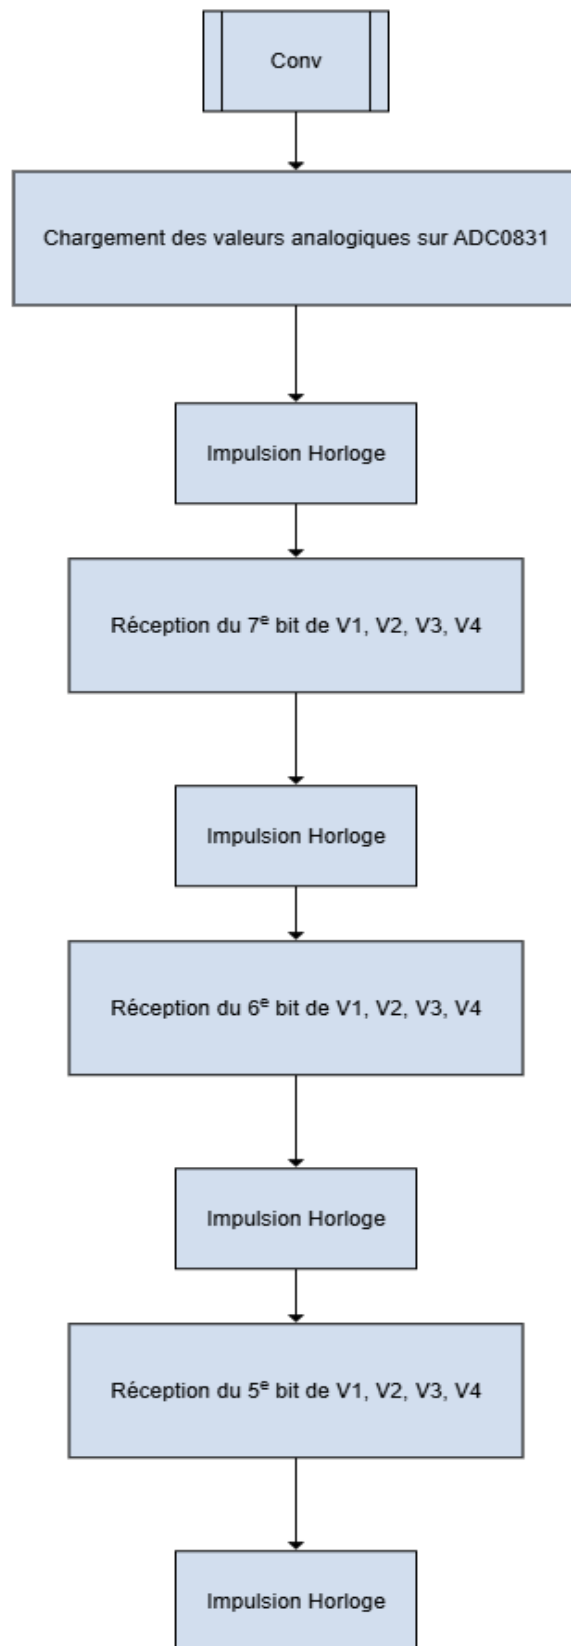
Conv

Chargement des valeurs analogiques sur ADC0831

Impulsion Horloge

Réception du 7$^{e}$ bit de V1, V2, V3, V4

Impulsion Horloge

Réception du 6$^{e}$ bit de V1, V2, V3, V4

Impulsion Horloge

Réception du 5$^{e}$ bit de V1, V2, V3, V4

Impulsion Horloge